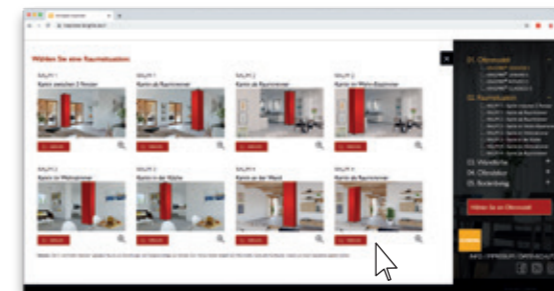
Wählen Sie eine Raumsituation:

RAUM 1
Kamin zwischen 2 Fenster

RAUM 1
Kamin als Raumtrenner

RAUM 2
Kamin als Raumtrenner

RAUM 2
Kamin im Wohn-Esszimmer

RAUM 3
Kamin im Wohnzimmer

RAUM 3
Kamin in der Küche

RAUM 4
Kamin an der Wand

RAUM 4
Kamin als Raumtrenner

01. Ofenmodell
02. Raumsituation
03. Wandfarbe
04. Ofenfarbe
05. Bodenbelag

Wählen Sie ein Ofenmodell

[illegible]